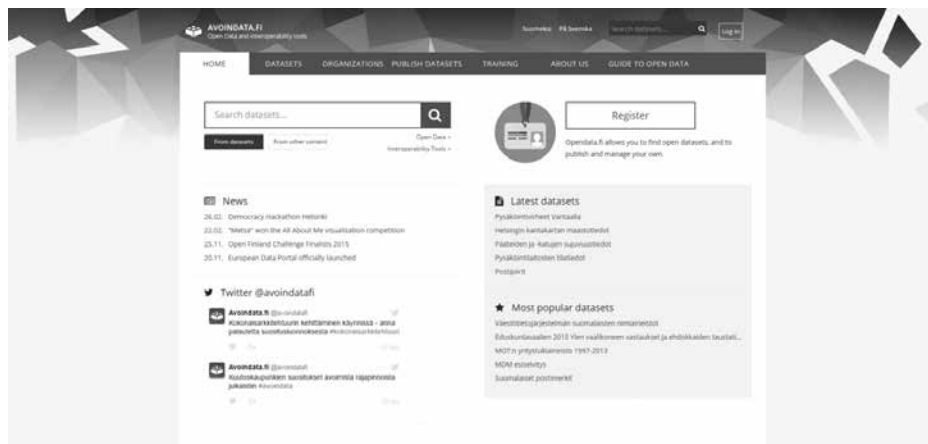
AVOINDATA.FI
Open Data and Interoperability tools

Suomeksi På Svenska Search datasets... Log in

HOME DATASETS ORGANIZATIONS PUBLISH DATASETS TRAINING ABOUT US GUIDE TO OPEN DATA

Search datasets...

From datasets From other content

Open Data »
Interoperability Tools »

Register

Opendata.fi allows you to find open datasets, and to publish and manage your own.

News

26.02. Democracy Hackathon Helsinki
22.02. "Metsa" won the All About Me visualisation competition
25.11. Open Finland Challenge Finalists 2015
20.11. European Data Portal officially launched

Latest datasets

Pysäkkiemsvheet Vantaalla
Helsingin kantakartan maastotiedot
Pääteiden ja -katujen supoluustiedot
Pysäkkilaitosten tilatiedot
Postpoint

Twitter @avoindatafi

Avoindata.fi @avoindatafi
Kokonaisarkkitehtuurin kehittäminen käynnissä - anna palautetta suosituskonnoksesta #kokonaisarkkitehtuuri

Avoindata.fi @avoindatafi
Kuutoskaupunkien suositukset avoimista rajapinnoista julkaistiin #avoindata

Most popular datasets

Väestötietojärjestelmän suomalaisten nimiaineistot
Eduskuntavaalien 2015 Ylen vaalikoneen vastaukset ja ehdokkaiden taustati...
MOT:n yritystukiaineisto 1997-2013
MDM esitelvitys
Suomalaiset postinumerot